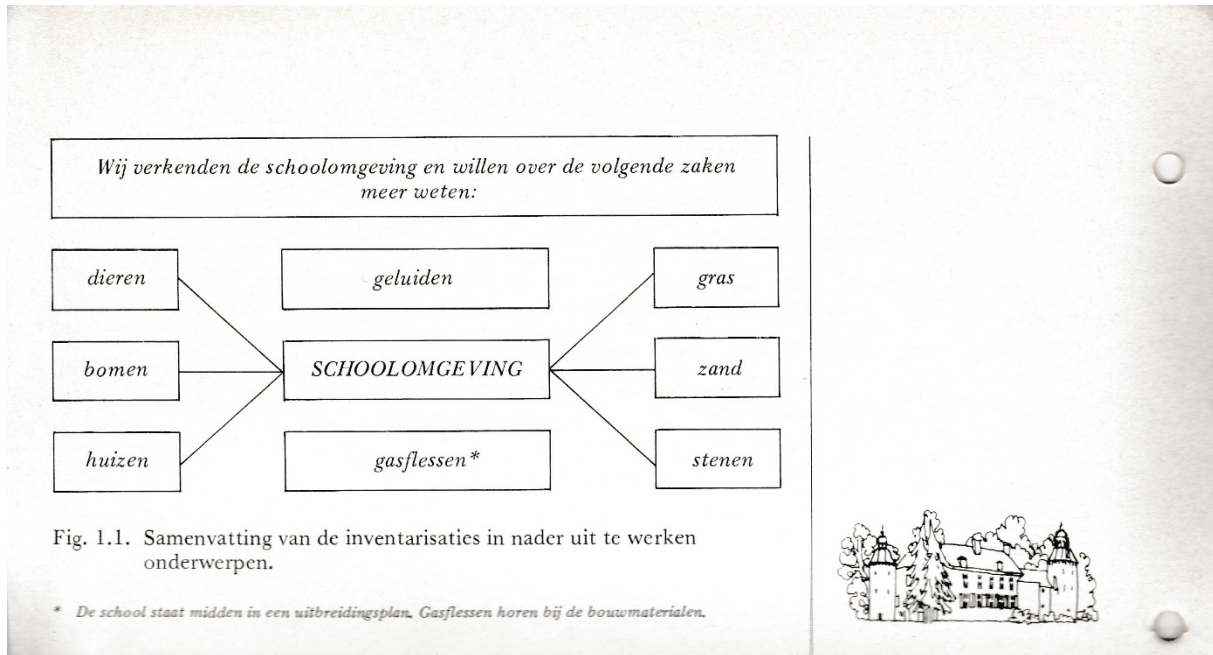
Wij verkenden de schoolomgeving en willen over de volgende zaken meer weten:

dieren

geluiden

gras

bomen

SCHOOLOMGEVING

zand

huizen

gasflessen*

stenen

Fig. 1.1. Samenvatting van de inventarisaties in nader uit te werken onderwerpen.

* De school staat midden in een uitbreidingsplan. Gasflessen horen bij de bouwmaterialen.